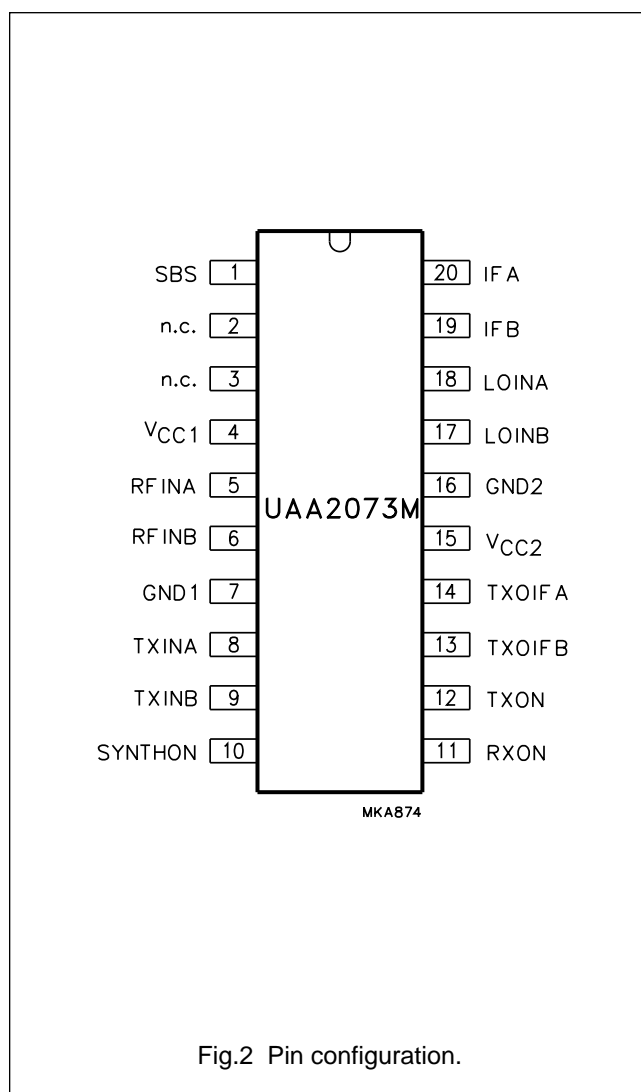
SBS 1
n.c. 2
n.c. 3
$V_{CC1}$ 4
RFINA 5
RFINB 6
GND1 7
TXINA 8
TXINB 9
SYNTHON 10

20 IFA
19 IFB
18 LOINA
17 LOINB
16 GND2
15 $V_{CC2}$
14 TXOIFA
13 TXOIFB
12 TXON
11 RXON

UAA2073M

MKA874

Fig.2 Pin configuration.